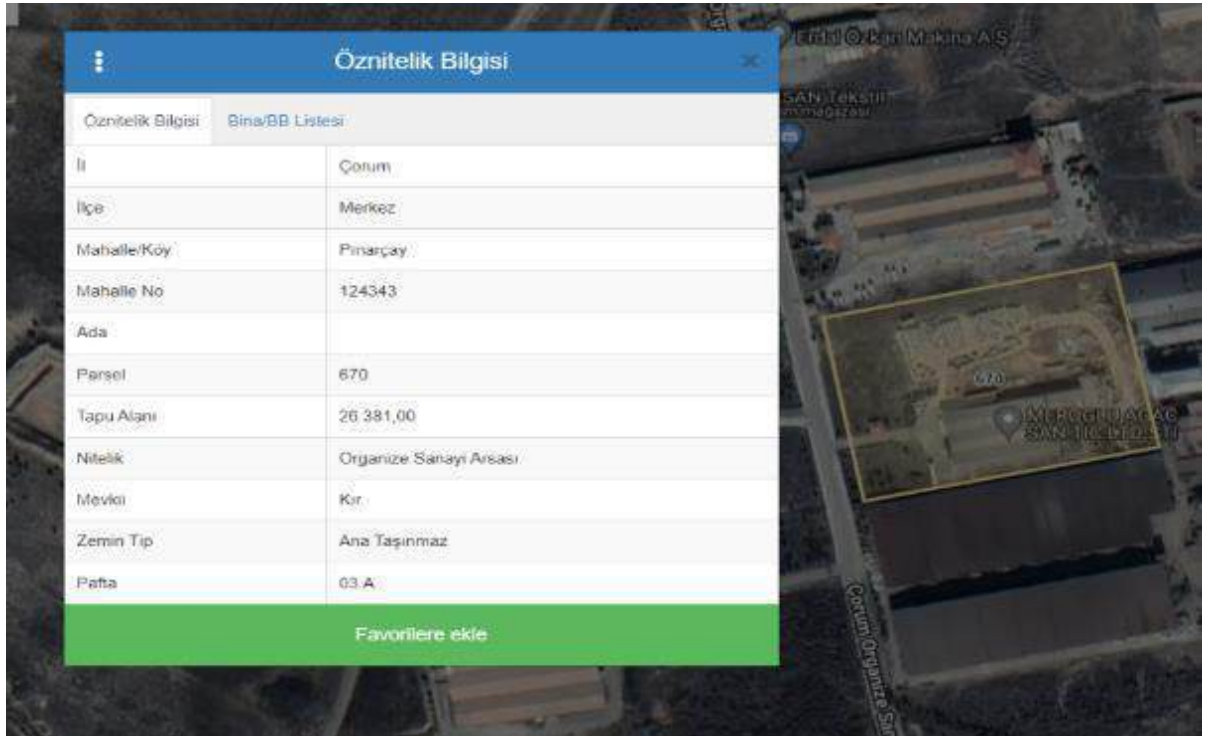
Öznitelik Bilgisi

Öznitelik Bilgisi | Bina/BB Listesi

| İl | Çorum |
|---|---|
| İlçe | Merkez |
| Mahalle/Köy | Pınarçay |
| Mahalle No | 124343 |
| Ada | |
| Parsel | 670 |
| Tapu Alanı | 26.381,00 |
| Nitelik | Organize Sanayi Arsası |
| Mevkii | Kır |
| Zemin Tip | Ana Taşınmaz |
| Pafta | 03.A |

Favorilere ekle

Erdal Ozkan Makina A.Ş.

SAN Tekstil
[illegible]mağazası

670

MERCOĞLU AĞAÇ SAN. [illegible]

Çorum Organize San